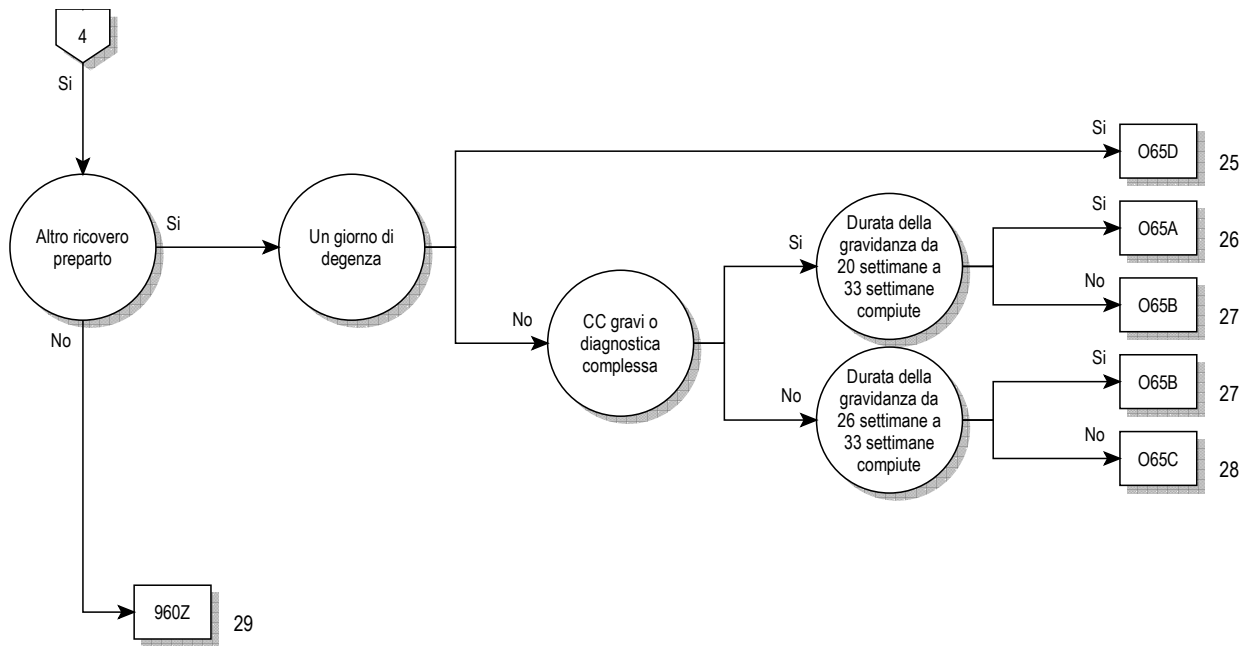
4

Si

Altro ricovero preparto

Si

Un giorno di degenza

Si

O65D

25

No

CC gravi o diagnostica complessa

Si

Durata della gravidanza da 20 settimane a 33 settimane compiute

Si

O65A

26

No

O65B

27

No

Durata della gravidanza da 26 settimane a 33 settimane compiute

Si

O65B

27

No

O65C

28

No

960Z

29